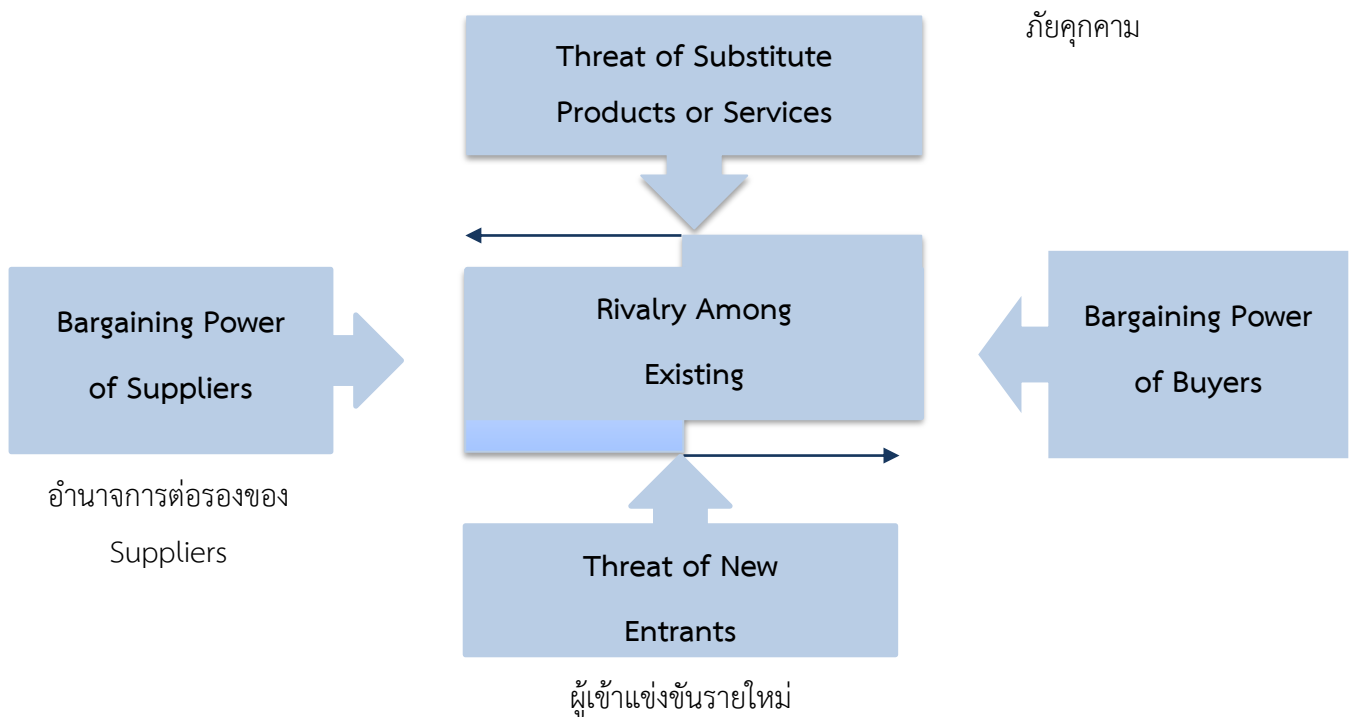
ภัยคุกคาม

Threat of Substitute Products or Services

Bargaining Power of Suppliers

Rivalry Among Existing

Bargaining Power of Buyers

อำนาจการต่อรองของ Suppliers

Threat of New Entrants

ผู้เข้าแข่งขันรายใหม่